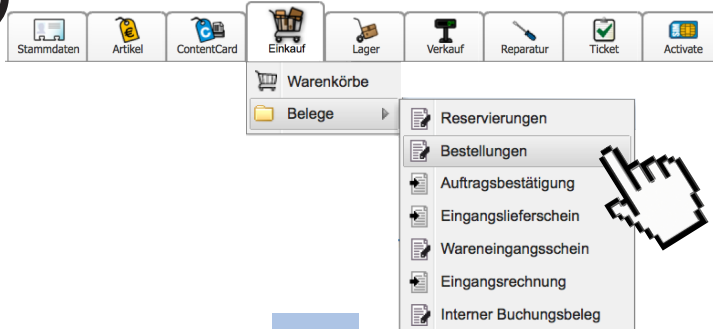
Stammdaten
Artikel
ContentCard
Einkauf
Lager
Verkauf
Reparatur
Ticket
Activate

Warenkörbe
Belege

Reservierungen
Bestellungen
Auftragsbestätigung
Eingangslieferschein
Wareneingangsschein
Eingangsrechnung
Interner Buchungsbeleg